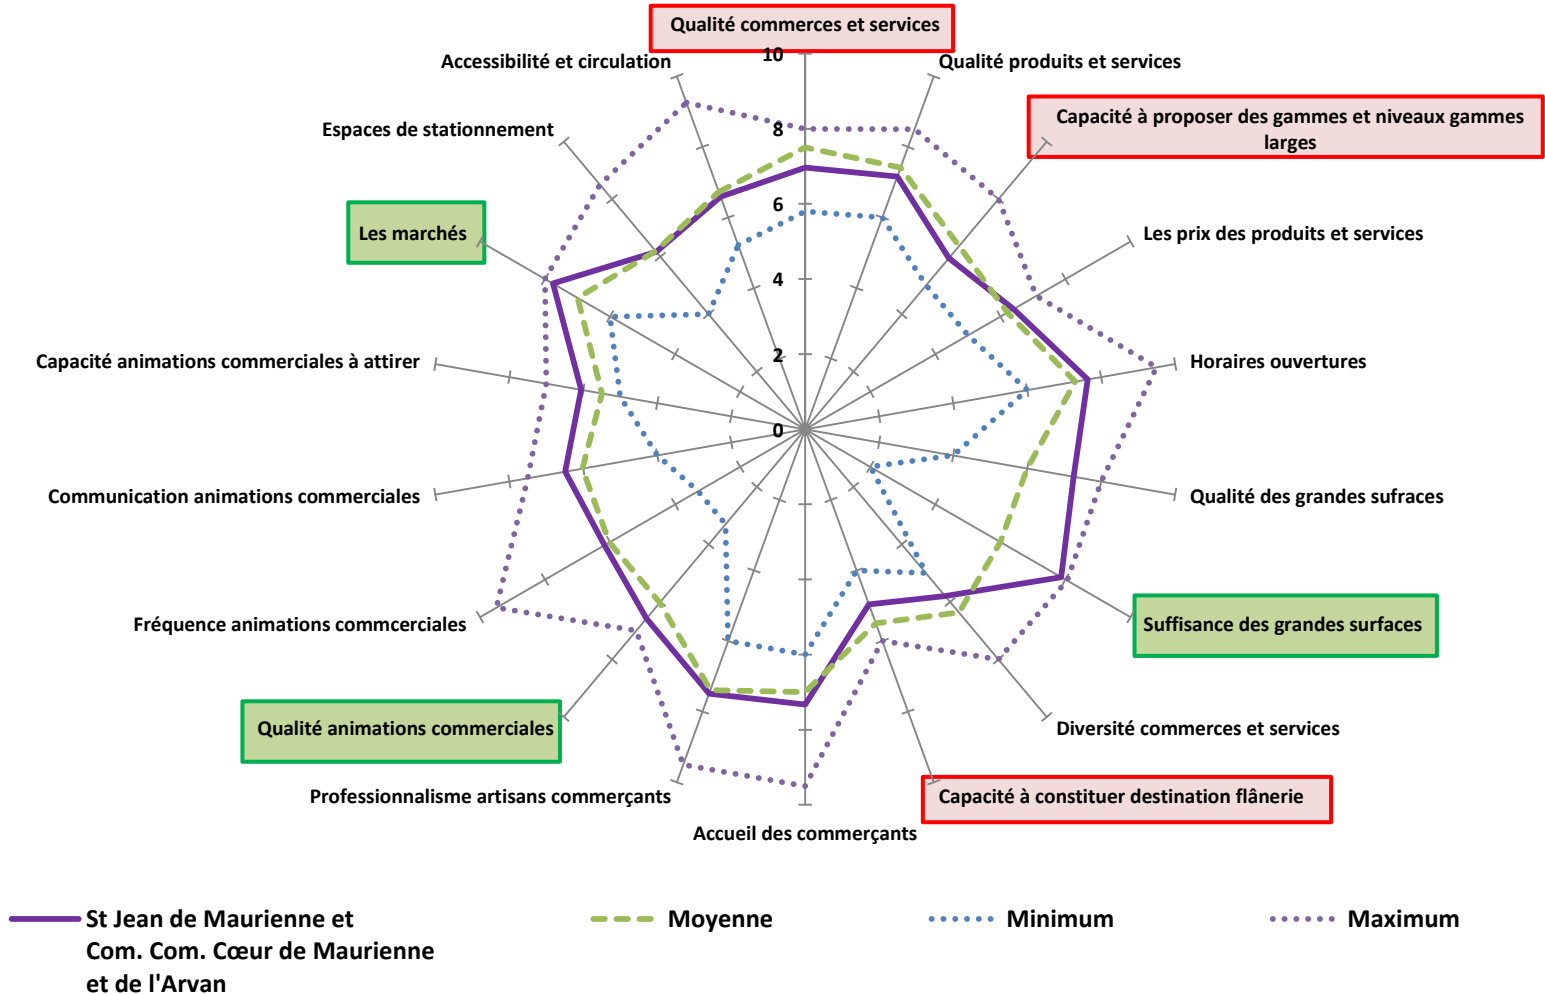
Qualité commerces et services
10
Qualité produits et services
Accessibilité et circulation
8
Capacité à proposer des gammes et niveaux gammes larges
Espaces de stationnement
6
Les marchés
Les prix des produits et services
4
2
Capacité animations commerciales à attirer
Horaires ouvertures
0
Communication animations commerciales
Qualité des grandes sufraces
Fréquence animations commcerciales
Suffisance des grandes surfaces
Qualité animations commerciales
Diversité commerces et services
Professionnalisme artisans commerçants
Capacité à constituer destination flânerie
Accueil des commerçants

St Jean de Maurienne et Com. Com. Cœur de Maurienne et de l'Arvan
Moyenne
Minimum
Maximum